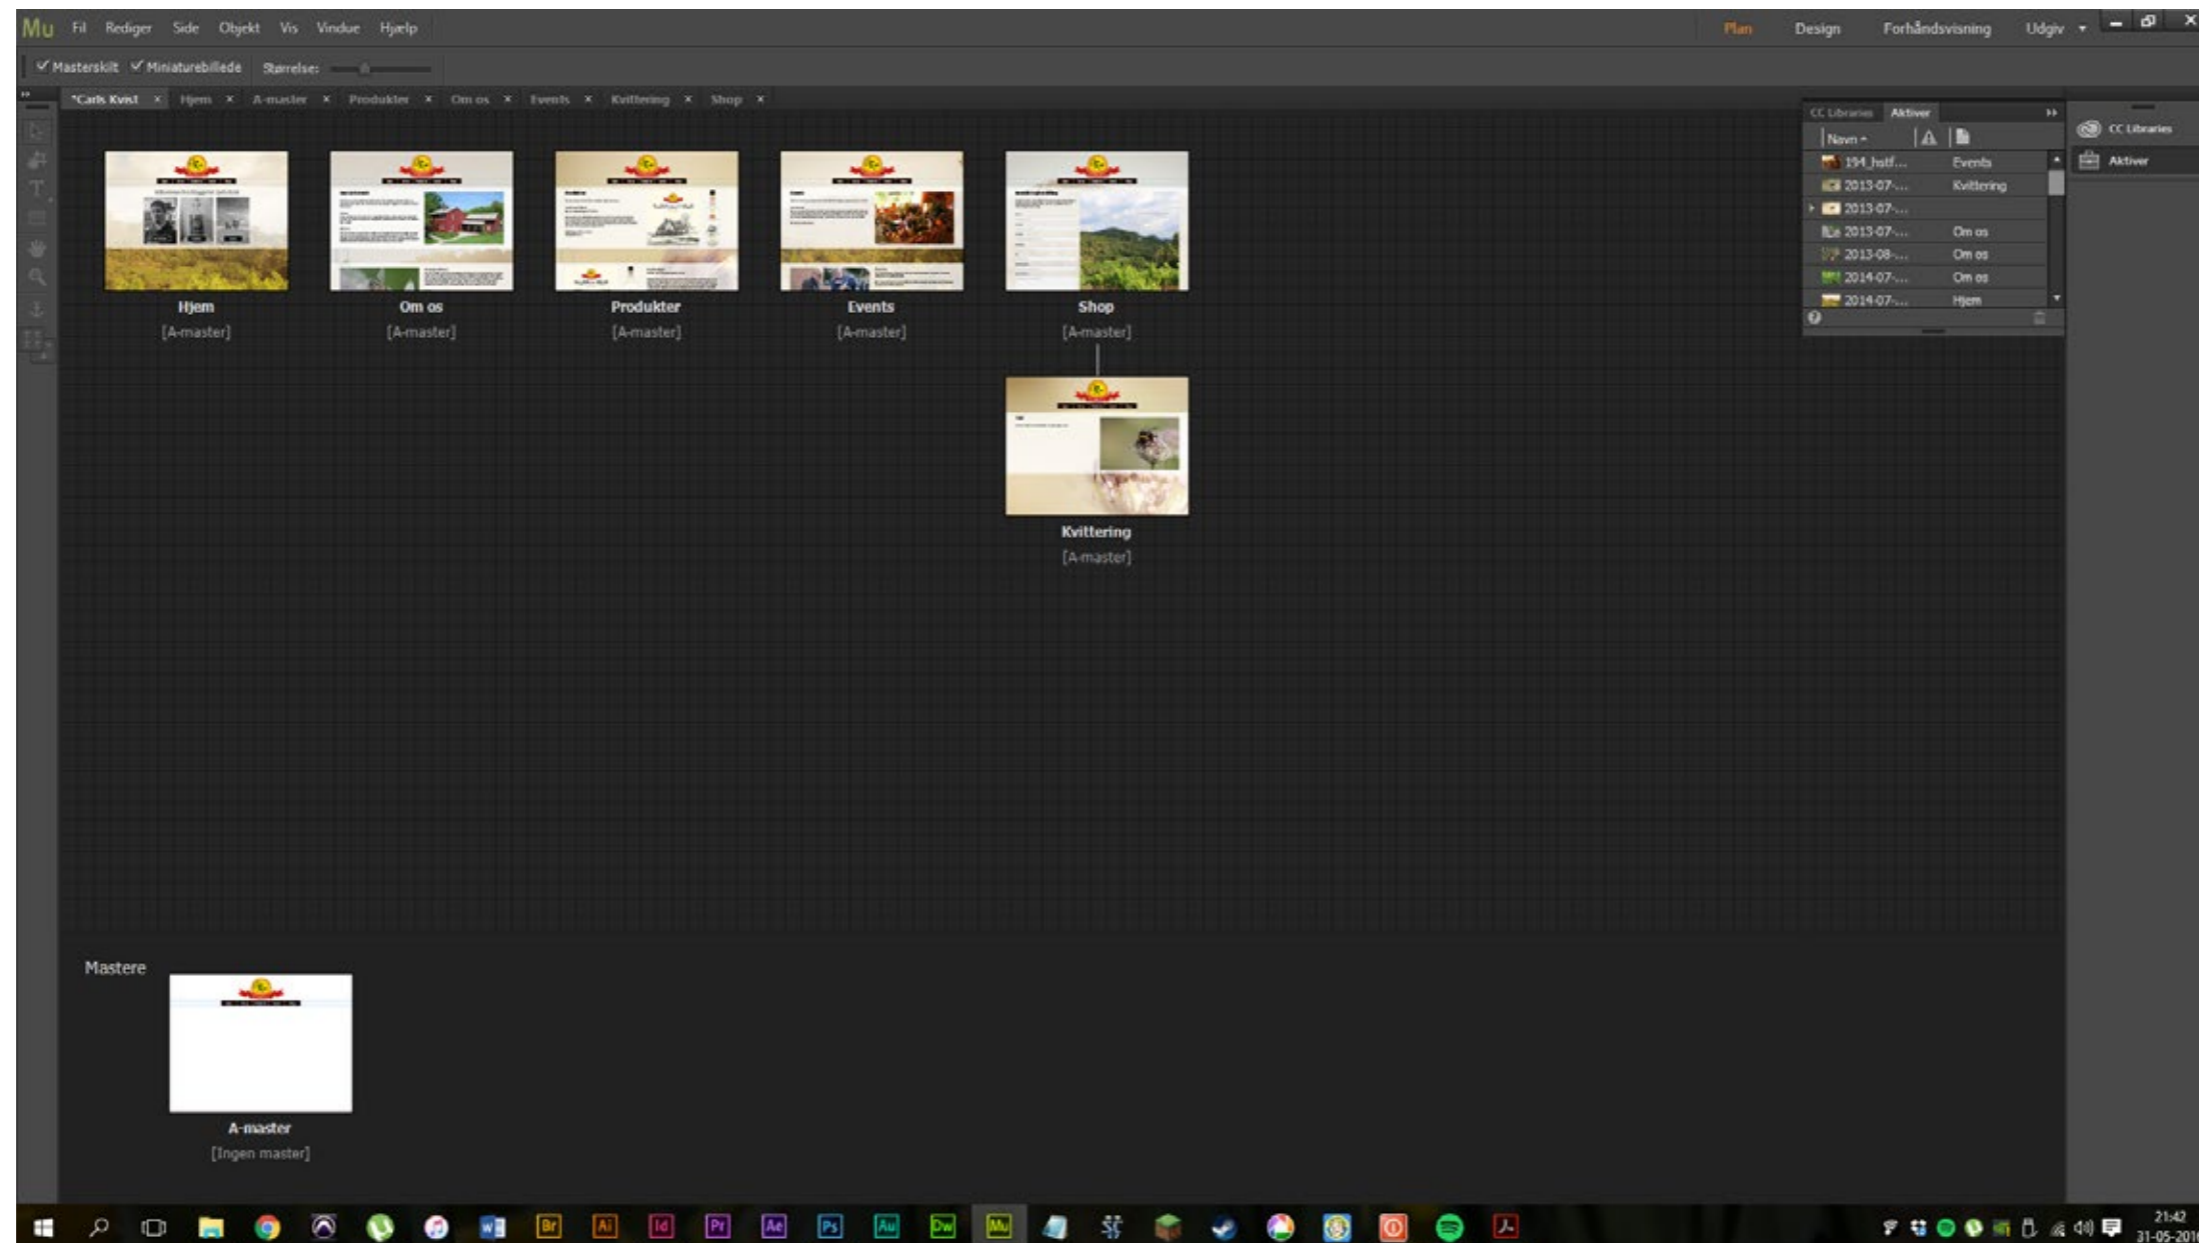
Mu Fil Rediger Side Objekt Vis Vindue Hjælp

Plan Design Forhåndsvisning Udgiv

✓ Masterskilt ✓ Miniaturebillede Størrelse:

*Carls Kvist × Hjem × A-master × Produkter × Om os × Events × Kvittering × Shop ×

CC Libraries Aktiver

Navn

| | |
|---|---|
| 194_hstf... | Events |
| 2013-07-... | Kvittering |
| 2013-07-... | |
| 2013-07-... | Om os |
| 2013-08-... | Om os |
| 2014-07-... | Om os |
| 2014-07-... | Hjem |

CC Libraries
Aktiver

Hjem
[A-master]

Om os
[A-master]

Produkter
[A-master]

Events
[A-master]

Shop
[A-master]

Kvittering
[A-master]

Mastere

A-master
[Ingen master]

21:42
31-05-201